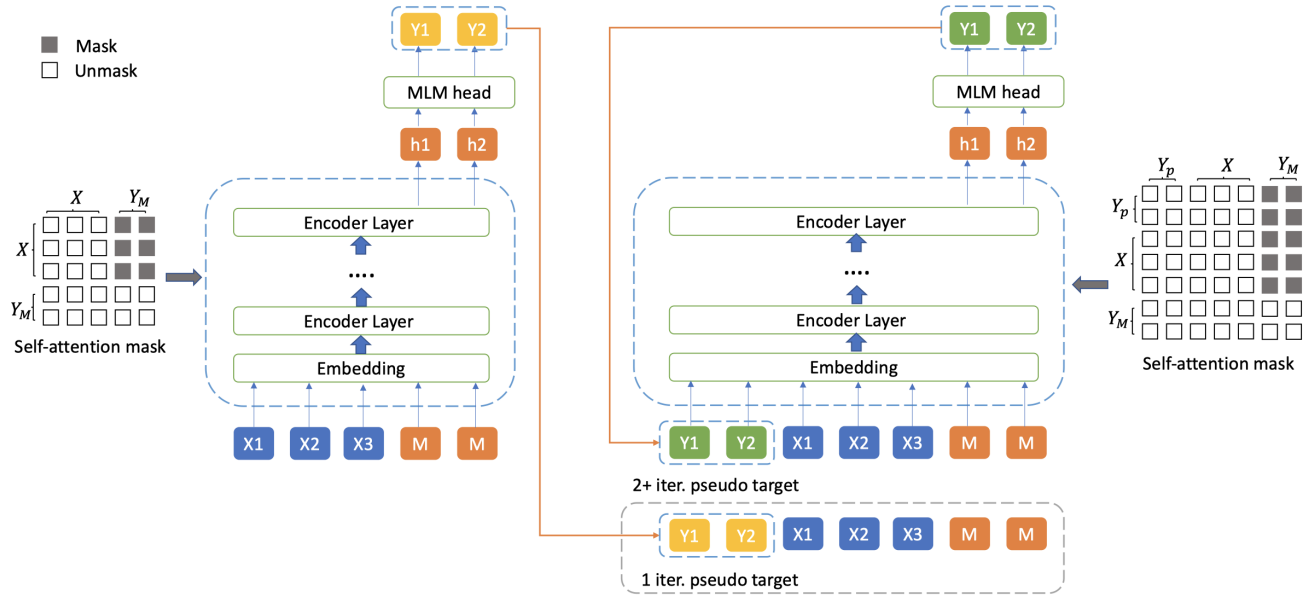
Mask
Unmask

Y1 Y2

MLM head

h1 h2

$X$ $Y_M$

$X$

$Y_M$

Self-attention mask

Encoder Layer

....

Encoder Layer

Embedding

X1 X2 X3 M M

Y1 Y2

MLM head

h1 h2

$Y_p$ $X$ $Y_M$

$Y_p$

$X$

$Y_M$

Self-attention mask

Encoder Layer

....

Encoder Layer

Embedding

Y1 Y2 X1 X2 X3 M M

2+ iter. pseudo target

Y1 Y2 X1 X2 X3 M M

1 iter. pseudo target